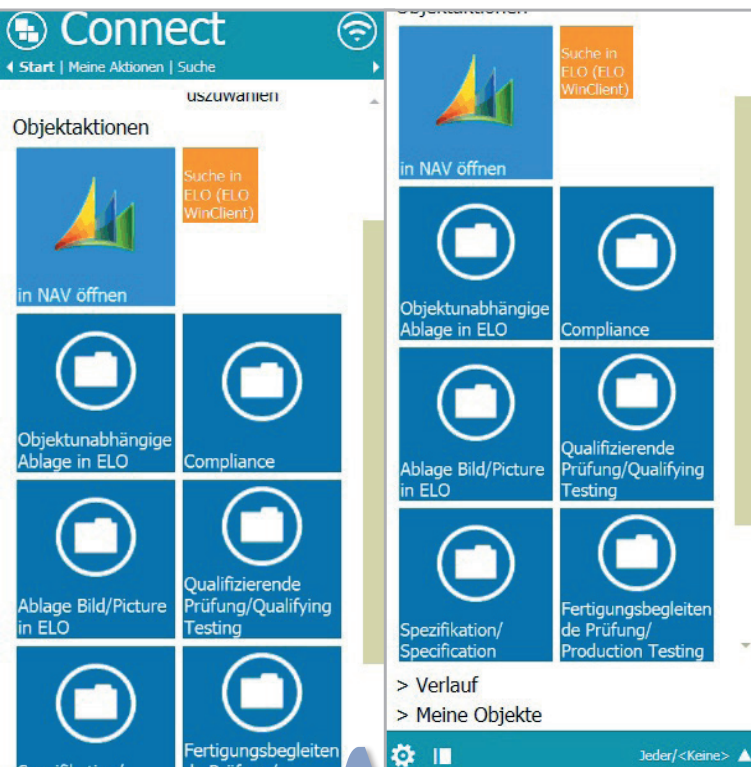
Connect

Start | Meine Aktionen | Suche

uszuwählen

Objektaktionen

in NAV öffnen

Suche in ELO (ELO WinClient)

Objektunabhängige Ablage in ELO

Compliance

Ablage Bild/Picture in ELO

Qualifizierende Prüfung/Qualifying Testing

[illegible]

Fertigungsbegleiten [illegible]

Objektaktionen

in NAV öffnen

Suche in ELO (ELO WinClient)

Objektunabhängige Ablage in ELO

Compliance

Ablage Bild/Picture in ELO

Qualifizierende Prüfung/Qualifying Testing

Spezifikation/ Specification

Fertigungsbegleitende Prüfung/ Production Testing

> Verlauf

> Meine Objekte

Jeder/<Keine>